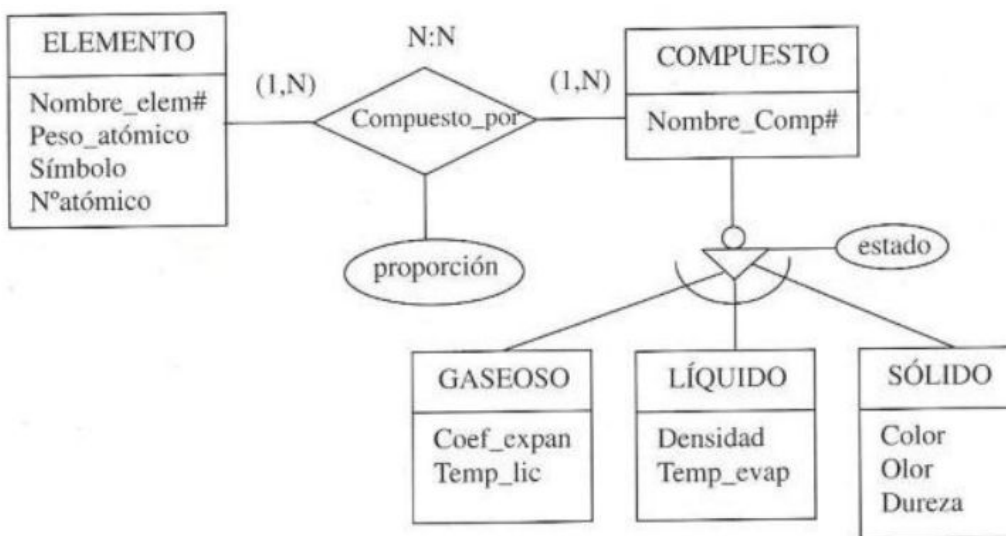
ELEMENTO

Nombre_elem#
Peso_atómico
Símbolo
Nºatómico

N:N

(1,N)

Compuesto_por

(1,N)

proporción

COMPUESTO

Nombre_Comp#

estado

GASEOSO

Coef_expan
Temp_lic

LÍQUIDO

Densidad
Temp_evap

SÓLIDO

Color
Olor
Dureza